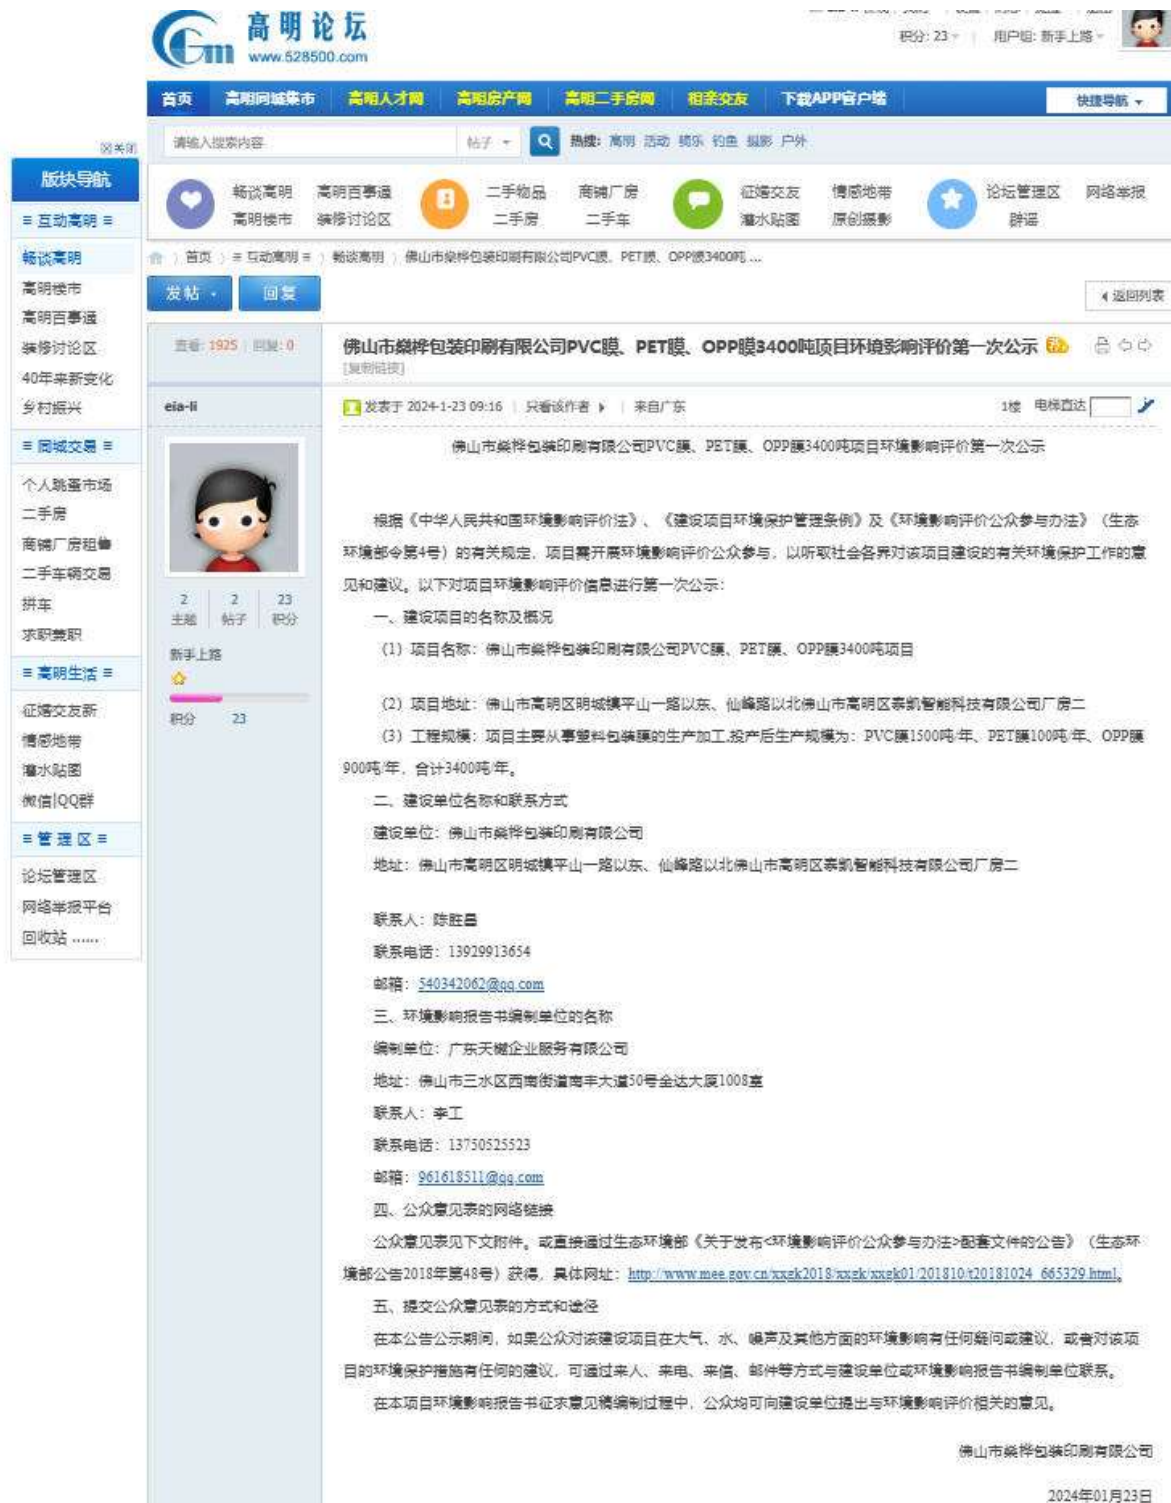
高明论坛
www.528500.com

积分: 23 | 用户组: 新手上路

首页 高明同城集市 高明人才网 高明房产网 高明二手房网 相亲交友 下载APP客户端 快捷导航

请输入搜索内容 帖子 热搜: 高明 活动 娱乐 钓鱼 摄影 户外

关闭
版块导航
≡ 互动高明 ≡
畅谈高明
高明楼市
高明百事通
装修讨论区
40年来新变化
乡村振兴
≡ 同城交易 ≡
个人跳蚤市场
二手房
商铺厂房租售
二手车辆交易
拼车
求职兼职
≡ 高明生活 ≡
征婚交友新
情感地带
灌水贴图
微信|QQ群
≡ 管理区 ≡
论坛管理区
网络举报平台
回收站 ......

畅谈高明 高明百事通 二手物品 商铺厂房 征婚交友 情感地带 论坛管理区 网络举报
高明楼市 装修讨论区 二手房 二手车 灌水贴图 原创摄影 群组

首页 › ≡ 互动高明 ≡ › 畅谈高明 › 佛山市燊桦包装印刷有限公司PVC膜、PET膜、OPP膜3400吨 ...

发帖 回复 返回列表

查看: 1925 | 回复: 0

佛山市燊桦包装印刷有限公司PVC膜、PET膜、OPP膜3400吨项目环境影响评价第一次公示
[复制链接]

eia-li

2 主题 2 帖子 23 积分
新手上路
积分 23

发表于 2024-1-23 09:16 | 只看该作者 | 来自广东 1楼 电梯直达

佛山市燊桦包装印刷有限公司PVC膜、PET膜、OPP膜3400吨项目环境影响评价第一次公示

根据《中华人民共和国环境影响评价法》、《建设项目环境保护管理条例》及《环境影响评价公众参与办法》（生态环境部令第4号）的有关规定，项目需开展环境影响评价公众参与，以听取社会各界对该项目建设的有关环境保护工作的意见和建议。以下对项目环境影响评价信息进行第一次公示：

一、建设项目的名称及概况

（1）项目名称：佛山市燊桦包装印刷有限公司PVC膜、PET膜、OPP膜3400吨项目

（2）项目地址：佛山市高明区明城镇平山一路以东、仙峰路以北佛山市高明区泰凯智能科技有限公司厂房二

（3）工程规模：项目主要从事塑料包装膜的生产加工,投产后生产规模为：PVC膜1500吨/年、PET膜100吨/年、OPP膜900吨/年，合计3400吨/年。

二、建设单位名称和联系方式

建设单位：佛山市燊桦包装印刷有限公司

地址：佛山市高明区明城镇平山一路以东、仙峰路以北佛山市高明区泰凯智能科技有限公司厂房二

联系人：陈胜昌

联系电话：13929913654

邮箱：540342062@qq.com

三、环境影响报告书编制单位的名称

编制单位：广东天樾企业服务有限公司

地址：佛山市三水区西南街道南丰大道50号金达大厦1008室

联系人：李工

联系电话：13750525523

邮箱：961618511@qq.com

四、公众意见表的网络链接

公众意见表见下文附件，或直接通过生态环境部《关于发布<环境影响评价公众参与办法>配套文件的公告》（生态环境部公告2018年第48号）获得，具体网址：http://www.mee.gov.cn/xxgk2018/xxgk/xxgk01/201810/t20181024_665329.html。

五、提交公众意见表的方式和途径

在本公告公示期间，如果公众对该建设项目在大气、水、噪声及其他方面的环境影响有任何疑问或建议，或者对该项目的环境保护措施有任何的建议，可通过来人、来电、来信、邮件等方式与建设单位或环境影响报告书编制单位联系。

在本项目环境影响报告书征求意见稿编制过程中，公众均可向建设单位提出与环境影响评价相关的意见。

佛山市燊桦包装印刷有限公司

2024年01月23日